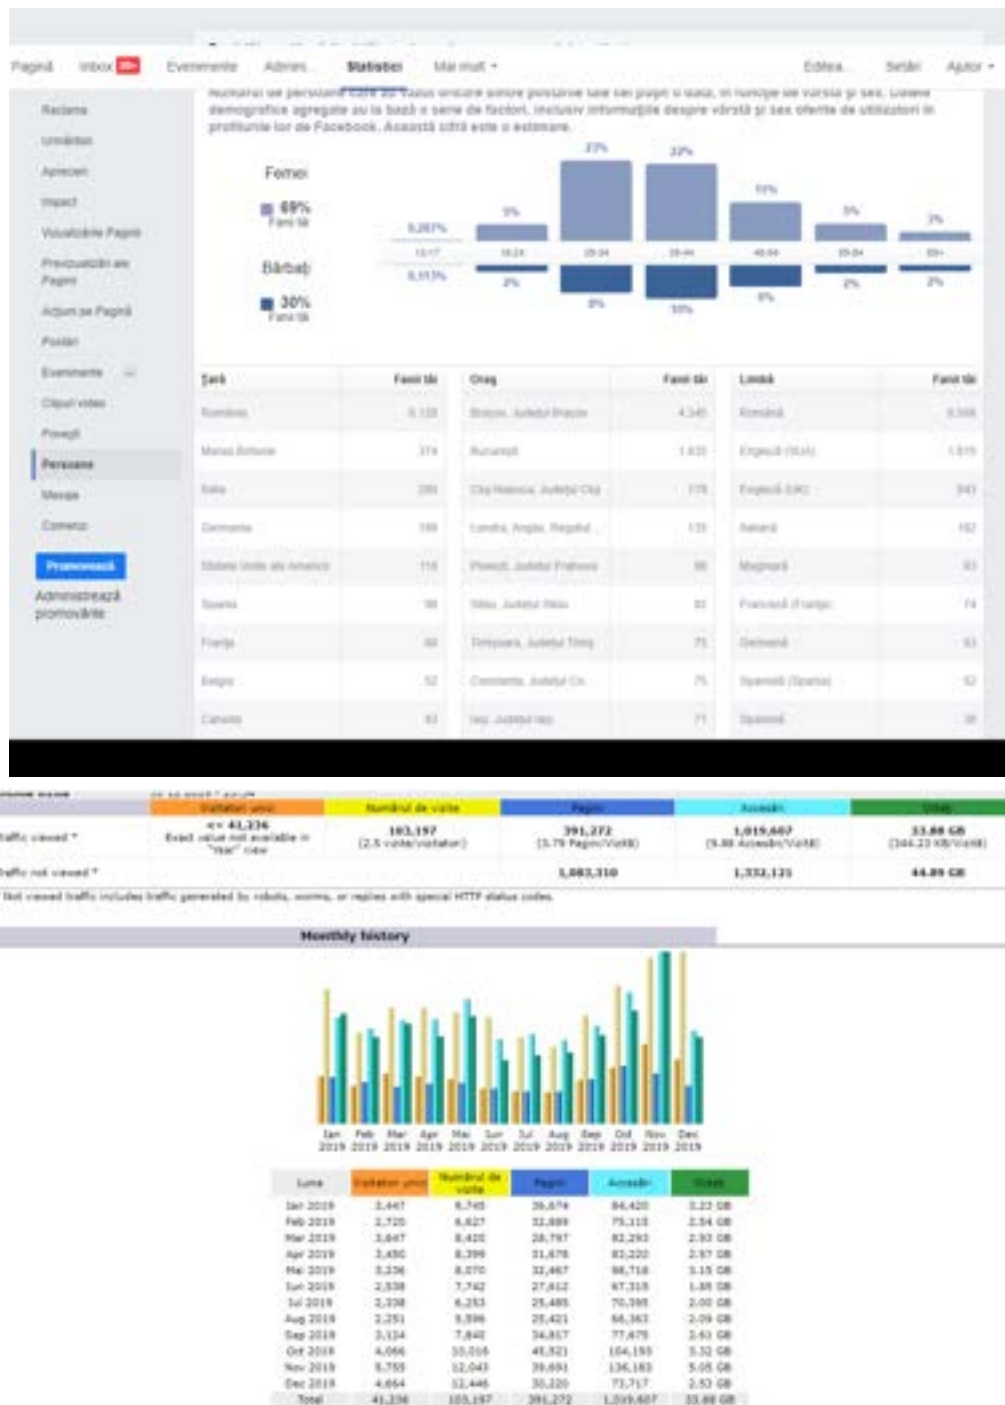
Pagină Inbox Evenimente Admin. Statistici Mai mult ▾ Editează Setări Ajutor ▾

Reclame
Urmăritori
Aprecieri
Impact
Vizualizări Pagină
Previzualizări ale Paginii
Acțiuni pe Pagină
Postări
Evenimente
Clipuri video
Povești
Persoane
Mesaje
Comenzi
Promovează
Administrează promovările

Numărul de persoane care au fanii Paginii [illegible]. Datele demografice agregate au la bază o serie de factori, inclusiv informațiile despre vârstă și sex oferite de utilizatori în profilurile lor de Facebook. Această cifră este o estimare.

Femei
69%
Fanii tăi

Bărbați
30%
Fanii tăi

| | 13-17 | 18-24 | 25-34 | 35-44 | 45-54 | 55-64 | 65+ |
|---|---|---|---|---|---|---|---|
| Femei | 0,287% | 5% | 27% | 22% | 10% | 5% | 2% |
| Bărbați | 0,113% | 2% | 8% | 10% | 6% | 2% | 2% |

| Țară | Fanii tăi | Oraș | Fanii tăi | Limbă | Fanii tăi |
|---|---|---|---|---|---|
| România | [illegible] | Brașov, Județul Brașov | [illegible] | Română | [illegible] |
| Marea Britanie | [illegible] | București | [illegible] | Engleză (SUA) | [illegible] |
| Italia | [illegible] | Cluj-Napoca, Județul Cluj | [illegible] | Engleză (UK) | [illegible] |
| Germania | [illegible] | Londra, Anglia, Regatul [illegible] | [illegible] | Italiană | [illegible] |
| Statele Unite ale Americii | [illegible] | Ploiești, Județul Prahova | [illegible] | Maghiară | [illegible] |
| Spania | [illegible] | Sibiu, Județul Sibiu | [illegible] | Franceză (Franța) | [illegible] |
| Franța | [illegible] | Timișoara, Județul Timiș | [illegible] | Germană | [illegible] |
| Belgia | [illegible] | Constanța, Județul Co... | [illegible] | Spaniolă (Spania) | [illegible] |
| Canada | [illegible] | Iași, Județul Iași | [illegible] | Spaniolă | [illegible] |

| | Vizitatori unici | Numărul de vizite | Pagini | Accesări | Octeți |
|---|---|---|---|---|---|
| Traffic viewed * | <= 41,236 Exact value not available in "Year" view | 103,197 (2.5 vizite/vizitator) | 391,272 (3.79 Pagini/Vizită) | 1,019,607 (9.88 Accesări/Vizită) | 33.88 GB (344.23 KB/Vizită) |
| Traffic not viewed * | | | 1,083,310 | 1,332,121 | 44.89 GB |

* Not viewed traffic includes traffic generated by robots, worms, or replies with special HTTP status codes.

Monthly history

Jan 2019 Feb 2019 Mar 2019 Apr 2019 Mai 2019 Jun 2019 Jul 2019 Aug 2019 Sep 2019 Oct 2019 Nov 2019 Dec 2019

| Luna | Vizitatori unici | Numărul de vizite | Pagini | Accesări | Octeți |
|---|---|---|---|---|---|
| Jan 2019 | 3,447 | 9,745 | 39,874 | 84,420 | 3.22 GB |
| Feb 2019 | 2,720 | 6,627 | 32,889 | 75,115 | 2.54 GB |
| Mar 2019 | 3,447 | 8,420 | 28,797 | 82,293 | 2.93 GB |
| Apr 2019 | 3,480 | 8,399 | 31,678 | 83,220 | 2.97 GB |
| Mai 2019 | 3,236 | 8,070 | 32,467 | 98,716 | 3.15 GB |
| Jun 2019 | 2,538 | 7,742 | 27,612 | 67,319 | 1.85 GB |
| Jul 2019 | 2,338 | 6,253 | 25,485 | 70,395 | 2.00 GB |
| Aug 2019 | 2,251 | 5,596 | 25,421 | 66,363 | 2.09 GB |
| Sep 2019 | 3,124 | 7,840 | 34,817 | 77,675 | 2.63 GB |
| Oct 2019 | 4,066 | 10,016 | 45,521 | 104,193 | 3.32 GB |
| Nov 2019 | 5,755 | 12,043 | 39,691 | 136,183 | 5.05 GB |
| Dec 2019 | 4,664 | 12,446 | 30,220 | 73,717 | 2.53 GB |
| Total | 41,236 | 103,197 | 391,272 | 1,019,607 | 33.88 GB |